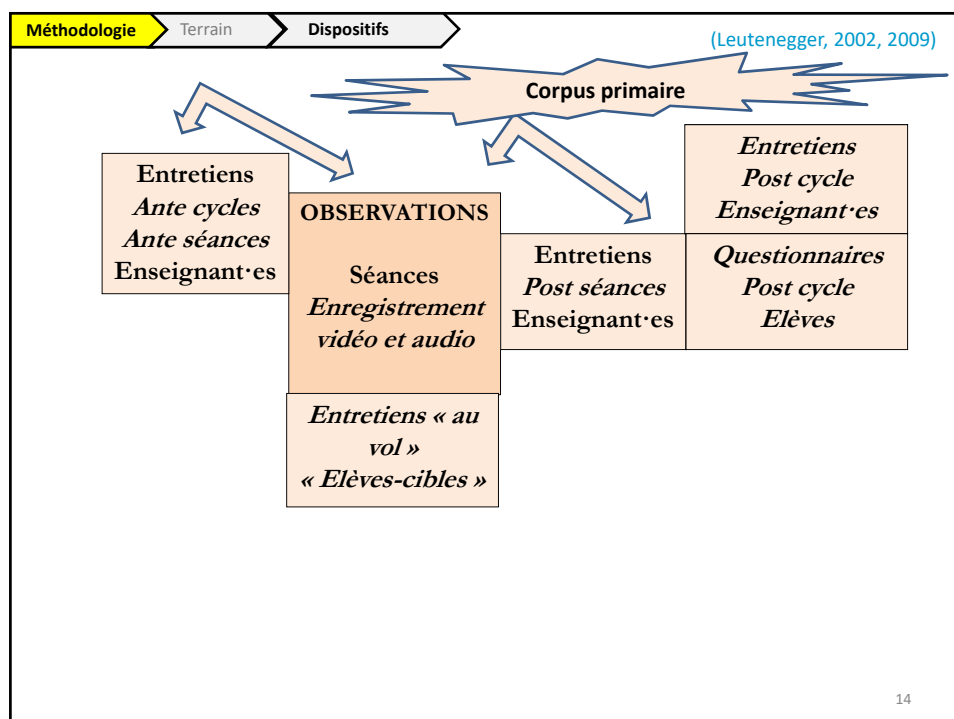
Méthodologie Terrain Dispositifs

(Leutenegger, 2002, 2009)

Corpus primaire

Entretiens
Ante cycles
Ante séances
Enseignant·es

OBSERVATIONS

Séances
Enregistrement vidéo et audio

Entretiens « au vol »
« Elèves-cibles »

Entretiens
Post séances
Enseignant·es

Entretiens
Post cycle
Enseignant·es

Questionnaires
Post cycle
Elèves

14